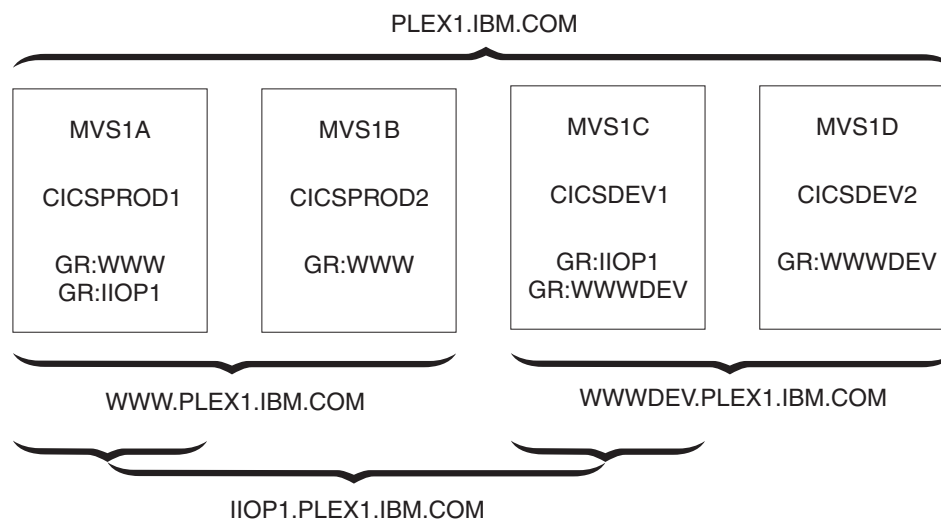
PLEX1.IBM.COM

MVS1A

CICSPROD1

GR:WWW
GR:IIOP1

MVS1B

CICSPROD2

GR:WWW

MVS1C

CICSDEV1

GR:IIOP1
GR:WWWDEV

MVS1D

CICSDEV2

GR:WWWDEV

WWW.PLEX1.IBM.COM

WWWDEV.PLEX1.IBM.COM

IIOP1.PLEX1.IBM.COM